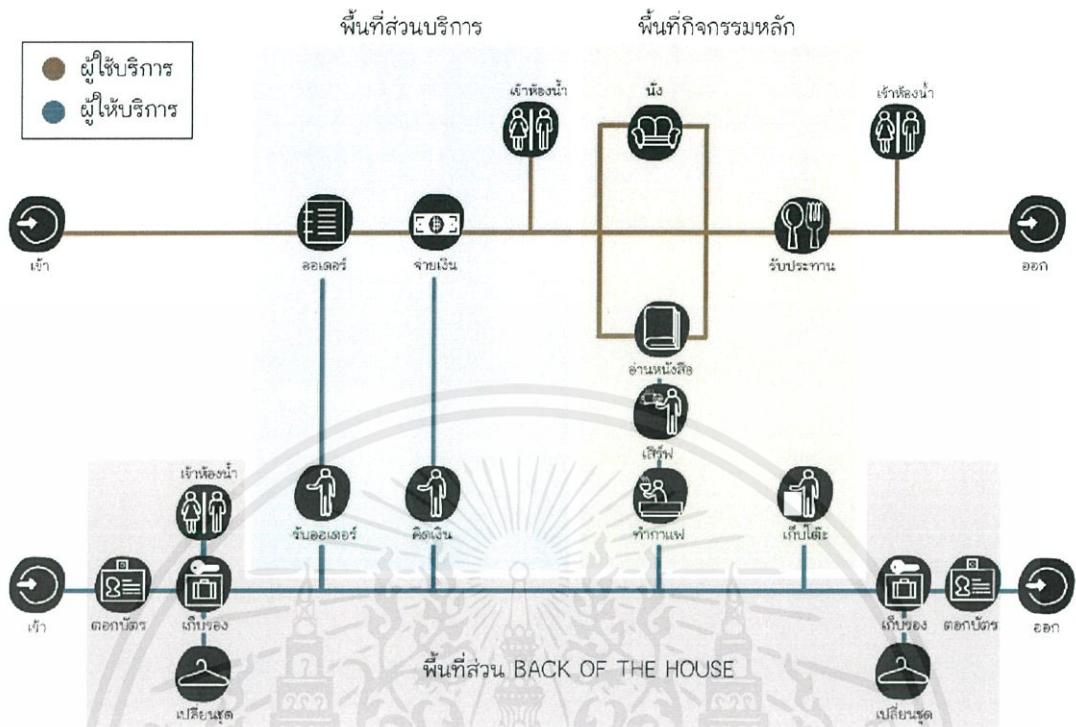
พื้นที่ส่วนบริการ

พื้นที่กิจกรรมหลัก

ผู้ใช้บริการ

ผู้ให้บริการ

เข้าห้องน้ำ

นั่ง

เข้าห้องน้ำ

เข้า

ออเดอร์

จ่ายเงิน

รับประทาน

ออก

อ่านหนังสือ

เสิร์ฟ

เข้าห้องน้ำ

รับออเดอร์

คิดเงิน

ทำกาแฟ

เก็บโต๊ะ

เข้า

ตอกบัตร

เก็บของ

เก็บของ

ตอกบัตร

ออก

พื้นที่ส่วน BACK OF THE HOUSE

เปลี่ยนชุด

เปลี่ยนชุด